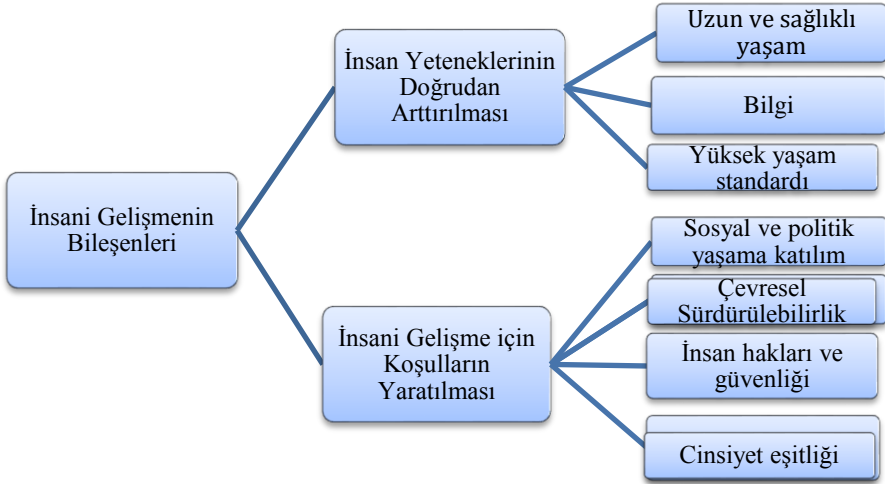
İnsani Gelişmenin Bileşenleri

İnsan Yeteneklerinin Doğrudan Arttırılması

Uzun ve sağlıklı yaşam

Bilgi

Yüksek yaşam standardı

İnsani Gelişme için Koşulların Yaratılması

Sosyal ve politik yaşama katılım

Çevresel Sürdürülebilirlik

İnsan hakları ve güvenliği

Cinsiyet eşitliği